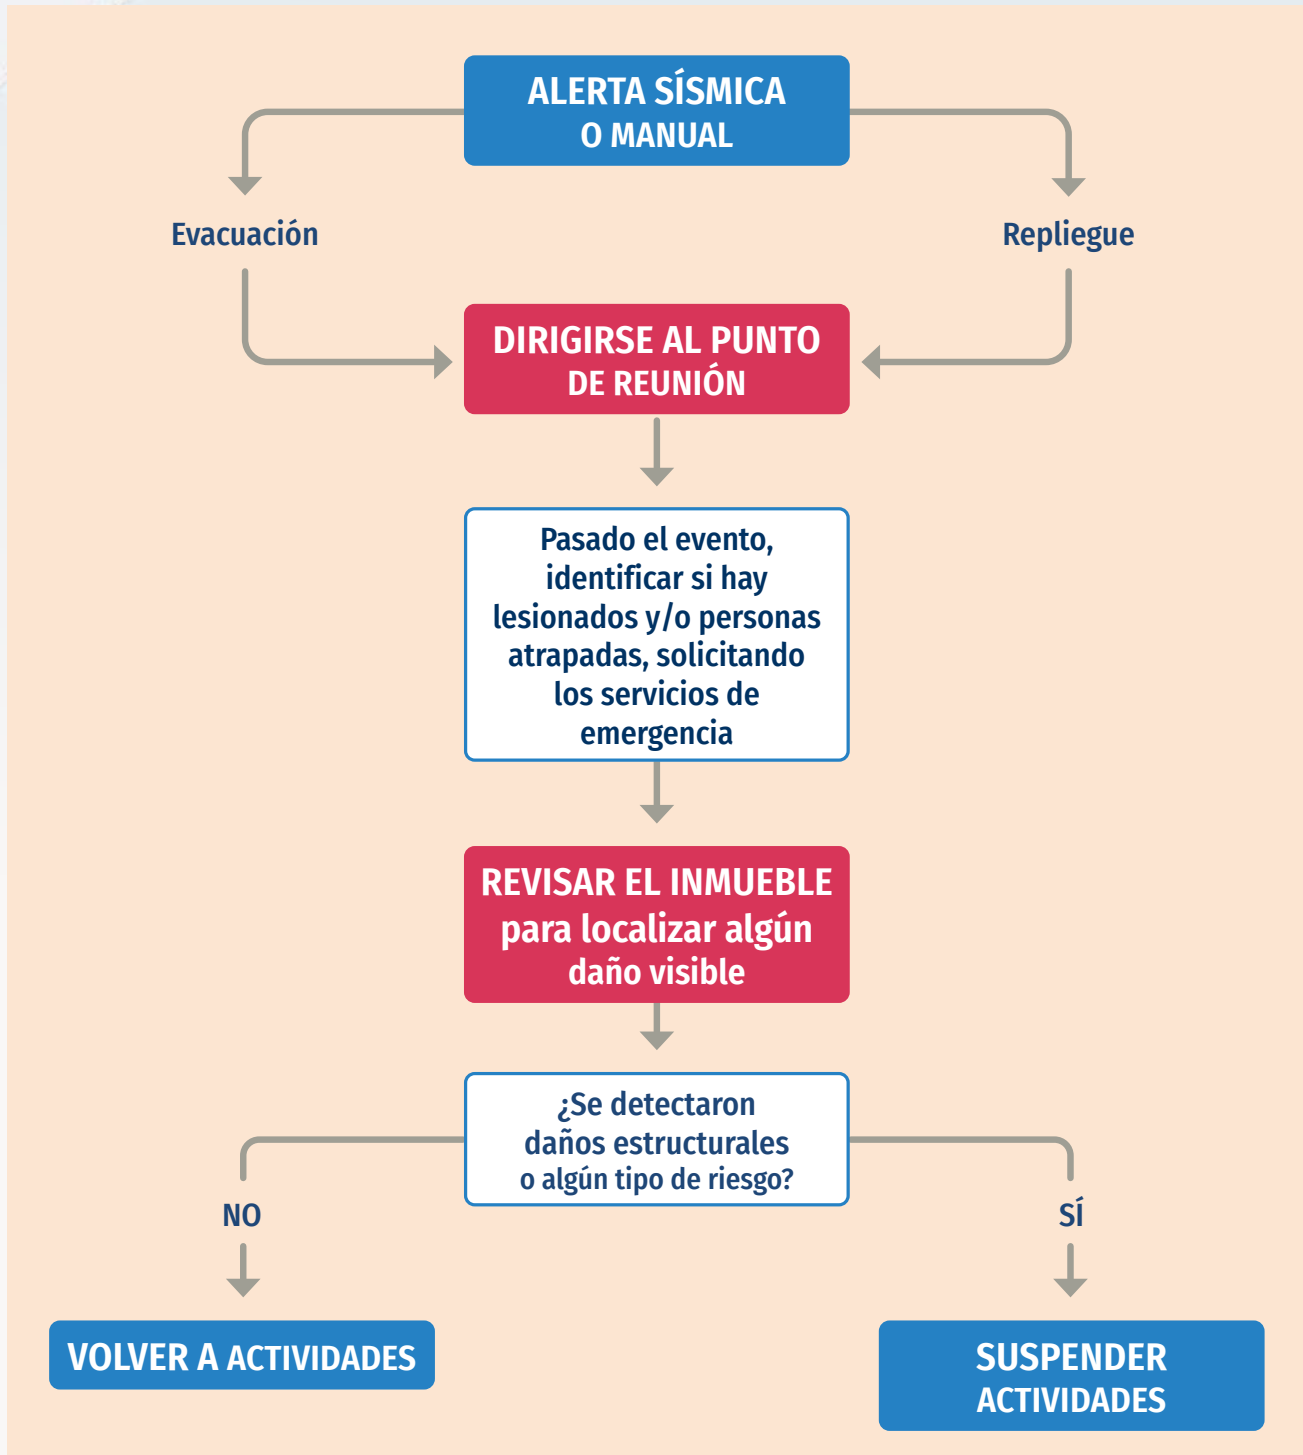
ALERTA SÍSMICA O MANUAL

Evacuación

Repliegue

DIRIGIRSE AL PUNTO DE REUNIÓN

Pasado el evento, identificar si hay lesionados y/o personas atrapadas, solicitando los servicios de emergencia

REVISAR EL INMUEBLE para localizar algún daño visible

¿Se detectaron daños estructurales o algún tipo de riesgo?

NO

SÍ

VOLVER A ACTIVIDADES

SUSPENDER ACTIVIDADES